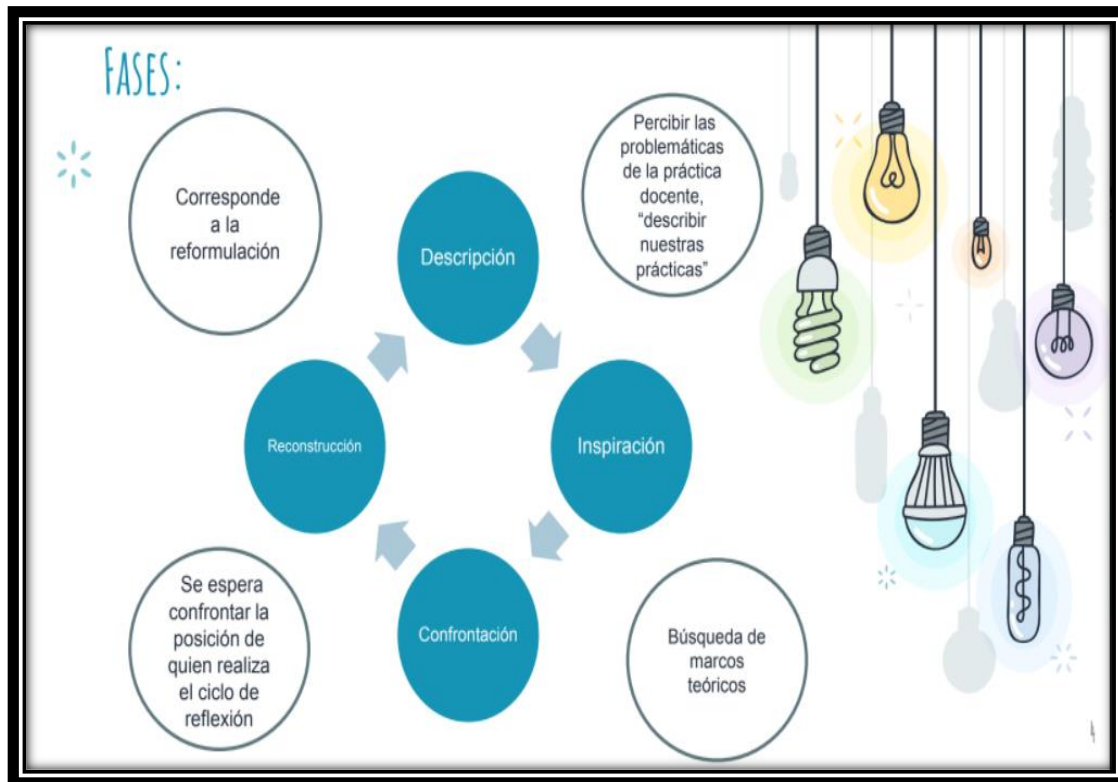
FASES:

Corresponde a la reformulación

Descripción

Percibir las problemáticas de la práctica docente, "describir nuestras prácticas"

Reconstrucción

Inspiración

Se espera confrontar la posición de quien realiza el ciclo de reflexión

Confrontación

Búsqueda de marcos teóricos

4